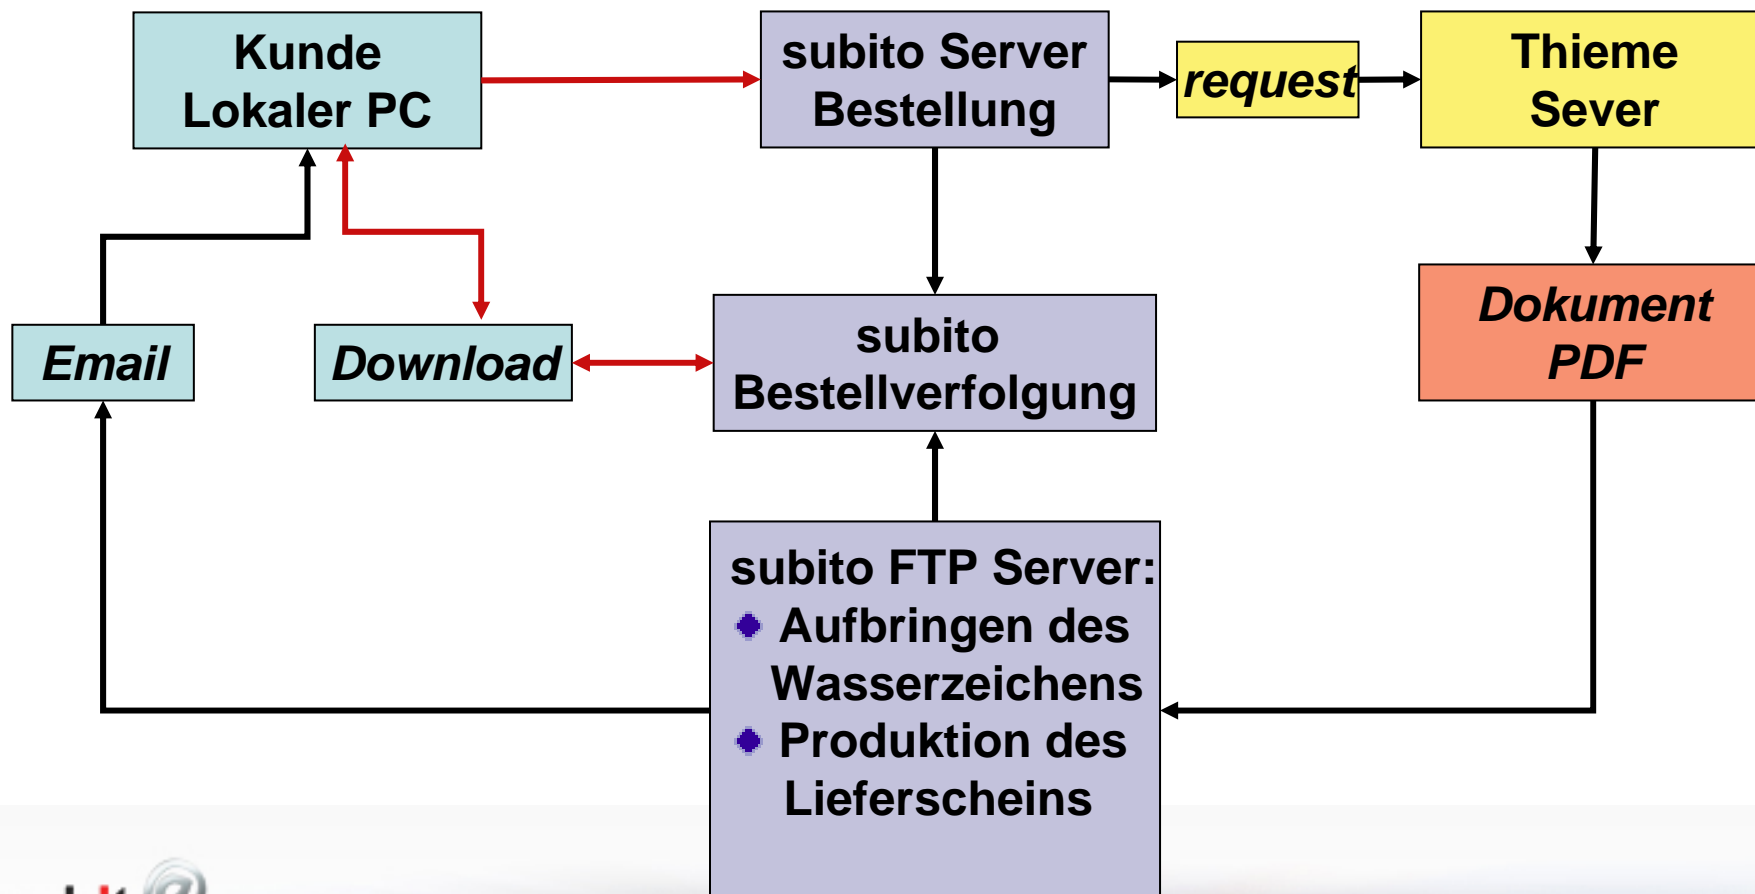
Kunde
Lokaler PC

subito Server
Bestellung

request

Thieme
Sever

Email

Download

subito
Bestellverfolgung

Dokument
PDF

subito FTP Server:
◆ Aufbringen des Wasserzeichens
◆ Produktion des Lieferscheins